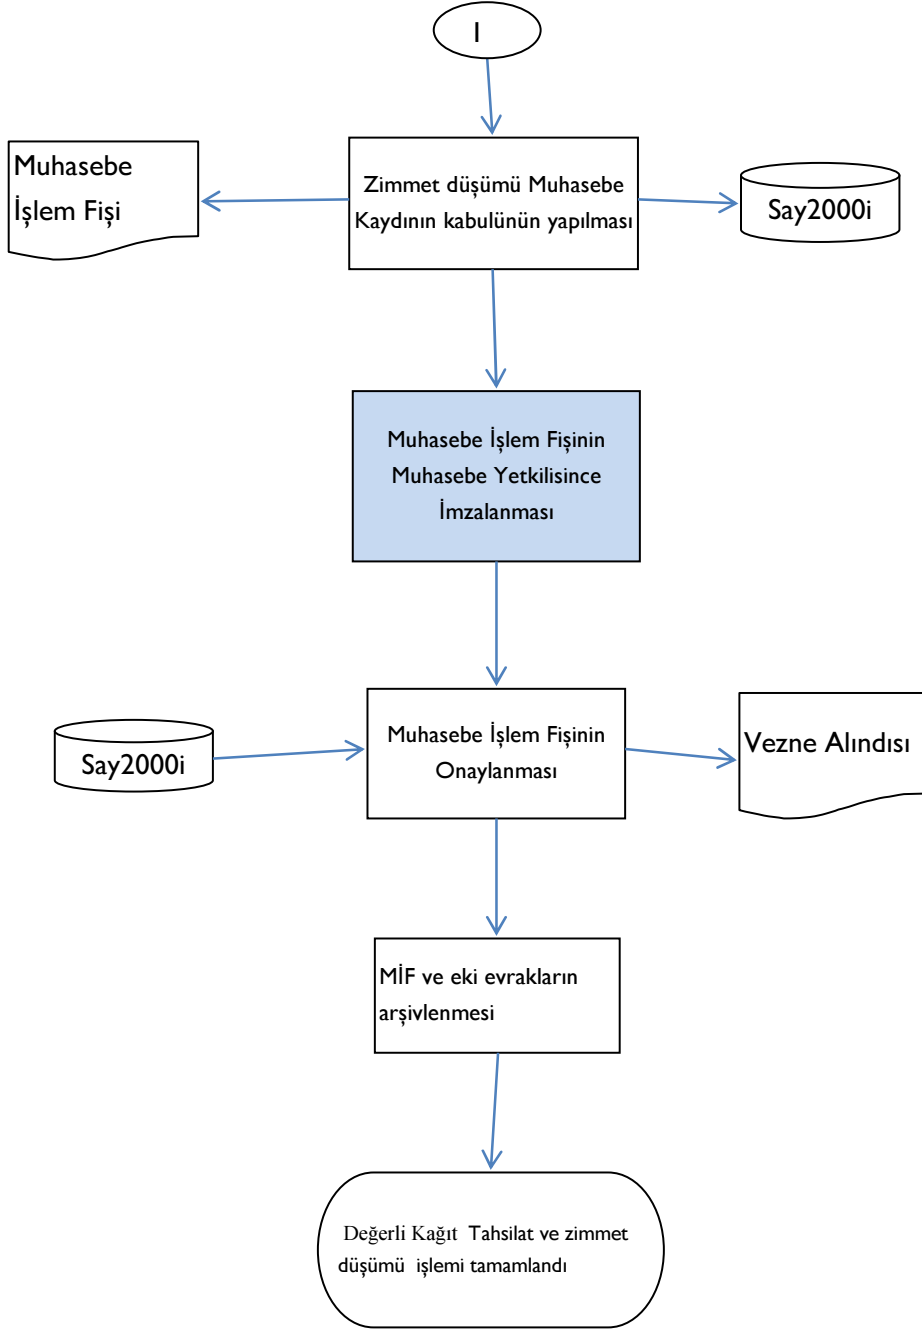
I

Muhasebe İşlem Fişi

Zimmet düşümü Muhasebe Kaydının kabulünün yapılması

Say2000i

Muhasebe İşlem Fişinin Muhasebe Yetkilisince İmzalanması

Say2000i

Muhasebe İşlem Fişinin Onaylanması

Vezne Alındısı

MİF ve eki evrakların arşivlenmesi

Değerli Kağıt Tahsilat ve zimmet düşümü işlemi tamamlandı